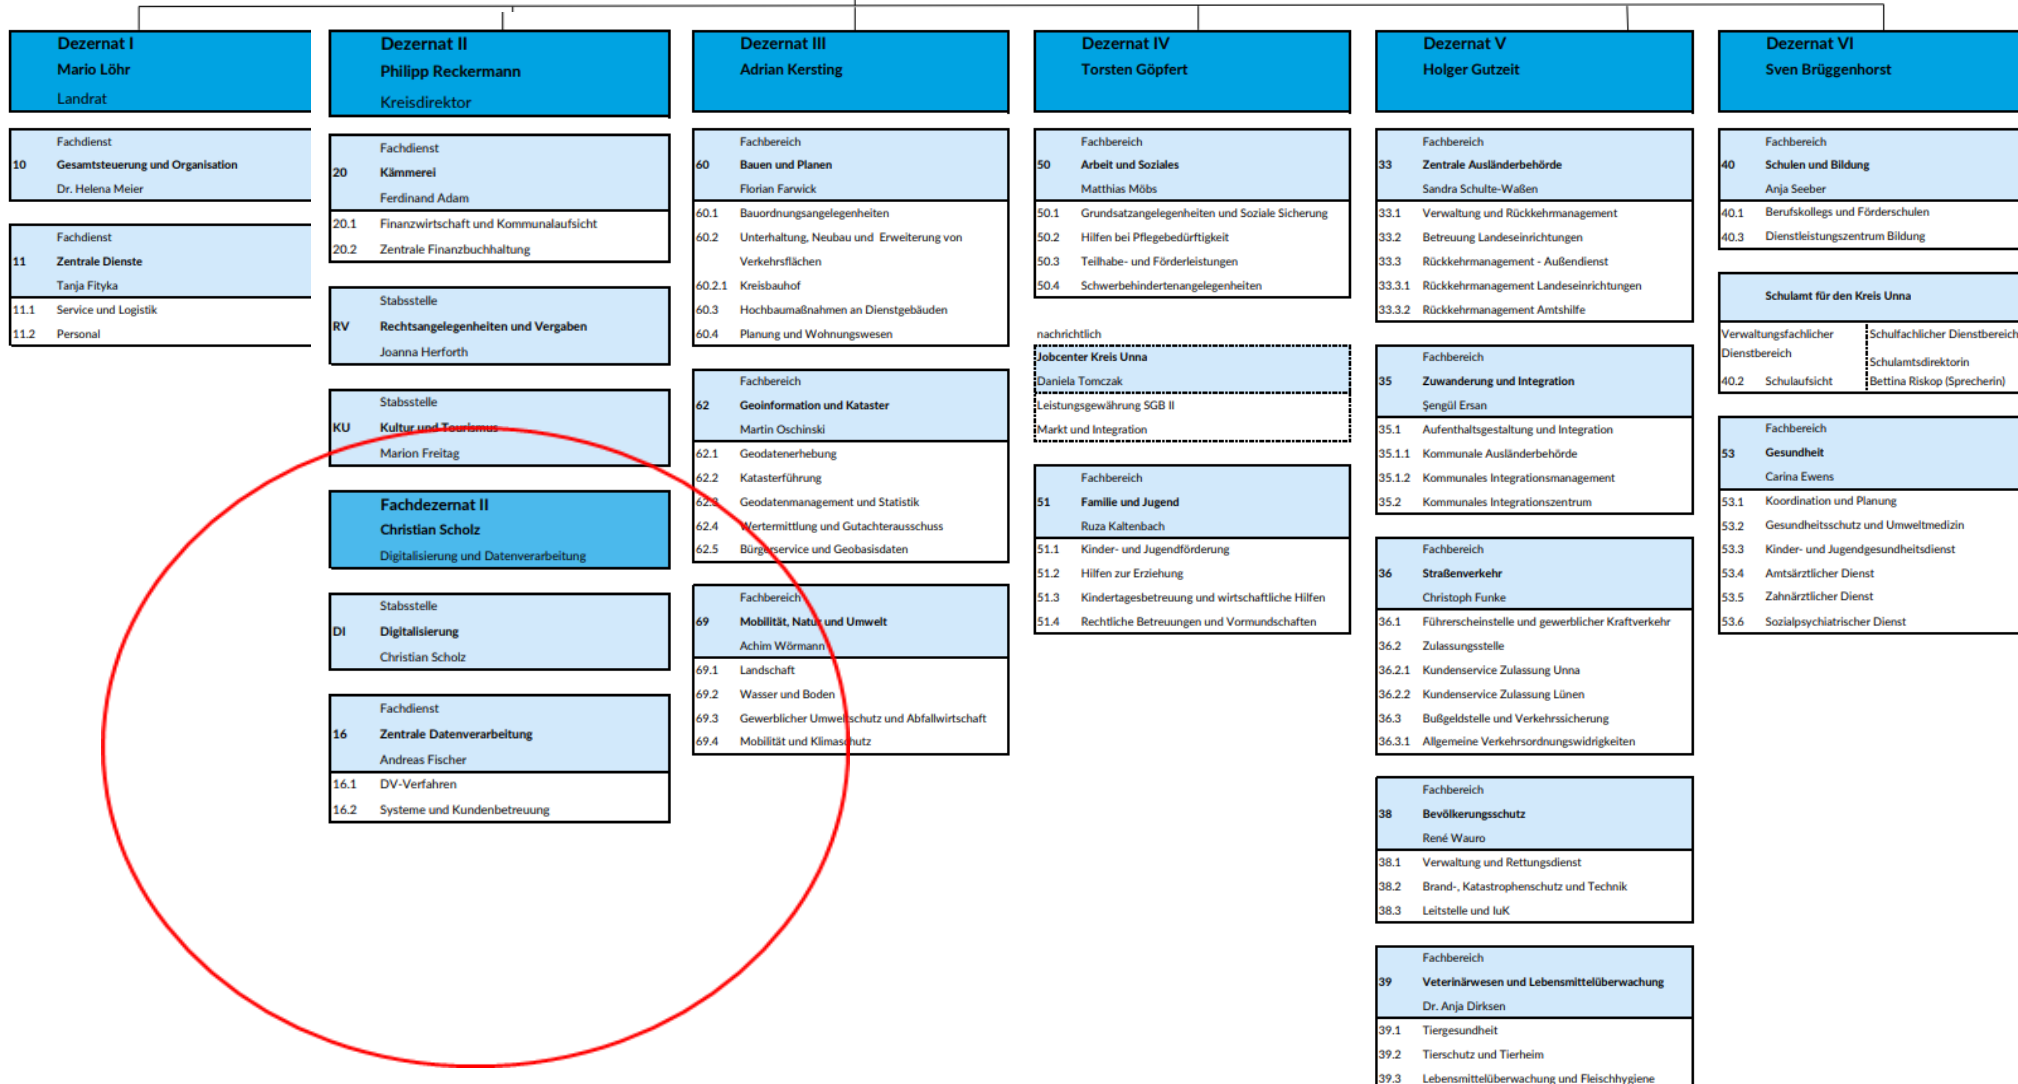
Dezernat I
Mario Löhr
Landrat

Fachdienst
10 Gesamtsteuerung und Organisation
Dr. Helena Meier

Fachdienst
11 Zentrale Dienste
Tanja Fityka
11.1 Service und Logistik
11.2 Personal

Dezernat II
Philipp Reckermann
Kreisdirektor

Fachdienst
20 Kämmerei
Ferdinand Adam
20.1 Finanzwirtschaft und Kommunalaufsicht
20.2 Zentrale Finanzbuchhaltung

Stabsstelle
RV Rechtsangelegenheiten und Vergaben
Joanna Herforth

Stabsstelle
KU Kultur und Tourismus
Marion Freitag

Fachdezernat II
Christian Scholz
Digitalisierung und Datenverarbeitung

Stabsstelle
DI Digitalisierung
Christian Scholz

Fachdienst
16 Zentrale Datenverarbeitung
Andreas Fischer
16.1 DV-Verfahren
16.2 Systeme und Kundenbetreuung

Dezernat III
Adrian Kersting

Fachbereich
60 Bauen und Planen
Florian Farwick
60.1 Bauordnungsangelegenheiten
60.2 Unterhaltung, Neubau und Erweiterung von Verkehrsflächen
60.2.1 Kreisbauhof
60.3 Hochbaumaßnahmen an Dienstgebäuden
60.4 Planung und Wohnungswesen

Fachbereich
62 Geoinformation und Kataster
Martin Oschinski
62.1 Geodatenerhebung
62.2 Katasterführung
62.3 Geodatenmanagement und Statistik
62.4 Wertermittlung und Gutachterausschuss
62.5 Bürgerservice und Geobasisdaten

Fachbereich
69 Mobilität, Natur und Umwelt
Achim Wörmann
69.1 Landschaft
69.2 Wasser und Boden
69.3 Gewerblicher Umweltschutz und Abfallwirtschaft
69.4 Mobilität und Klimaschutz

Dezernat IV
Torsten Göpfert

Fachbereich
50 Arbeit und Soziales
Matthias Möbs
50.1 Grundsatzangelegenheiten und Soziale Sicherung
50.2 Hilfen bei Pflegebedürftigkeit
50.3 Teilhabe- und Förderleistungen
50.4 Schwerbehindertenangelegenheiten

nachrichtlich
Jobcenter Kreis Unna
Daniela Tomczak
Leistungsgewährung SGB II
Markt und Integration

Fachbereich
51 Familie und Jugend
Ruza Kaltenbach
51.1 Kinder- und Jugendförderung
51.2 Hilfen zur Erziehung
51.3 Kindertagesbetreuung und wirtschaftliche Hilfen
51.4 Rechtliche Betreuungen und Vormundschaften

Dezernat V
Holger Gutzeit

Fachbereich
33 Zentrale Ausländerbehörde
Sandra Schulte-Waßen
33.1 Verwaltung und Rückkehrmanagement
33.2 Betreuung Landeseinrichtungen
33.3 Rückkehrmanagement - Außendienst
33.3.1 Rückkehrmanagement Landeseinrichtungen
33.3.2 Rückkehrmanagement Amtshilfe

Fachbereich
35 Zuwanderung und Integration
Şengül Ersan
35.1 Aufenthaltsgestaltung und Integration
35.1.1 Kommunale Ausländerbehörde
35.1.2 Kommunales Integrationsmanagement
35.2 Kommunales Integrationszentrum

Fachbereich
36 Straßenverkehr
Christoph Funke
36.1 Führerscheinstelle und gewerblicher Kraftverkehr
36.2 Zulassungsstelle
36.2.1 Kundenservice Zulassung Unna
36.2.2 Kundenservice Zulassung Lünen
36.3 Bußgeldstelle und Verkehrssicherung
36.3.1 Allgemeine Verkehrsordnungswidrigkeiten

Fachbereich
38 Bevölkerungsschutz
René Wauro
38.1 Verwaltung und Rettungsdienst
38.2 Brand-, Katastrophenschutz und Technik
38.3 Leitstelle und IuK

Fachbereich
39 Veterinärwesen und Lebensmittelüberwachung
Dr. Anja Dirksen
39.1 Tiergesundheit
39.2 Tierschutz und Tierheim
39.3 Lebensmittelüberwachung und Fleischhygiene

Dezernat VI
Sven Brüggenhorst

Fachbereich
40 Schulen und Bildung
Anja Seeber
40.1 Berufskollegs und Förderschulen
40.3 Dienstleistungszentrum Bildung

Schulamt für den Kreis Unna
Verwaltungsfachlicher Dienstbereich
40.2 Schulaufsicht
Schulfachlicher Dienstbereich
Schulamtsdirektorin
Bettina Riskop (Sprecherin)

Fachbereich
53 Gesundheit
Carina Ewens
53.1 Koordination und Planung
53.2 Gesundheitsschutz und Umweltmedizin
53.3 Kinder- und Jugendgesundheitsdienst
53.4 Amtsärztlicher Dienst
53.5 Zahnärztlicher Dienst
53.6 Sozialpsychiatrischer Dienst